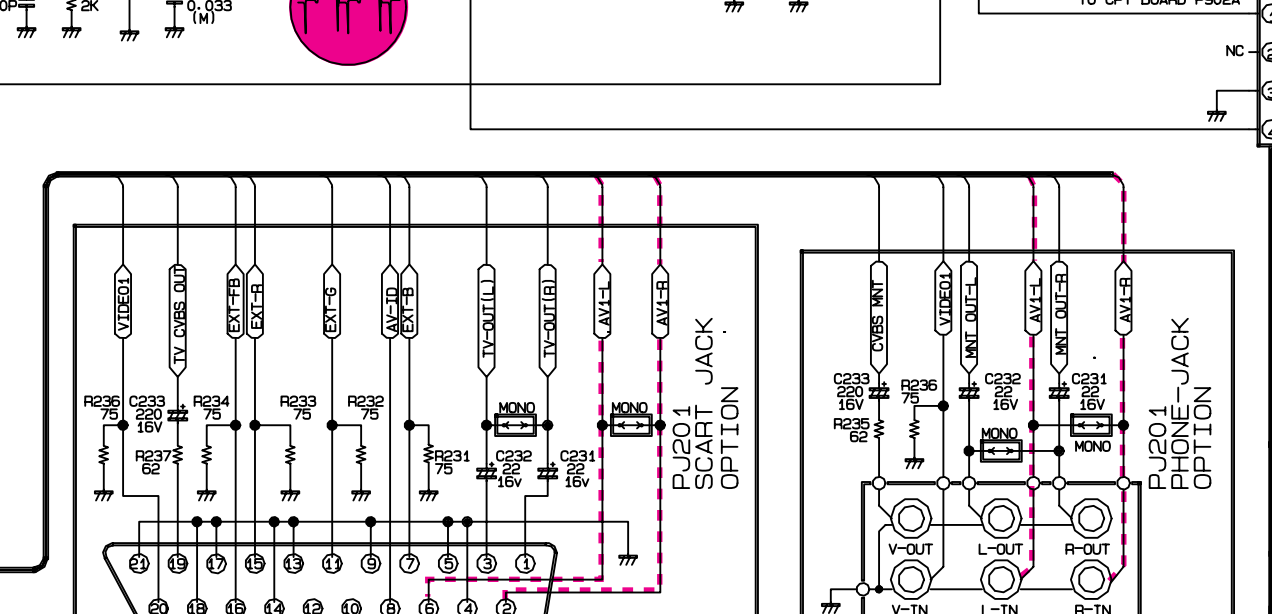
0P
2K
0.033
(M)
TO CPT BOARD P502A
NC
1
2
3
4

VIDEO1
TV CVBS OUT
EXT-FB
EXT-R
EXT-G
AV-ID
EXT-B
TV-OUT(L)
TV-OUT(R)
AV1-L
AV1-R
R236
75
C233
220
16V
R234
75
R233
75
R232
75
R237
62
R231
75
MONO
MONO
C232
22
16v
C231
22
16v
PJ201
SCART JACK
OPTION
21 19 17 15 13 11 9 7 5 3 1
20 18 16 14 12 10 8 6 4 2

CVBS MNT
VIDEO1
MNT OUT-L
AV1-L
MNT OUT-R
AV1-R
C233
220
16V
R236
75
C232
22
16V
C231
22
16V
R235
62
MONO
MONO
PJ201
PHONE-JACK
OPTION
V-OUT
L-OUT
R-OUT
V-IN
L-IN
R-IN